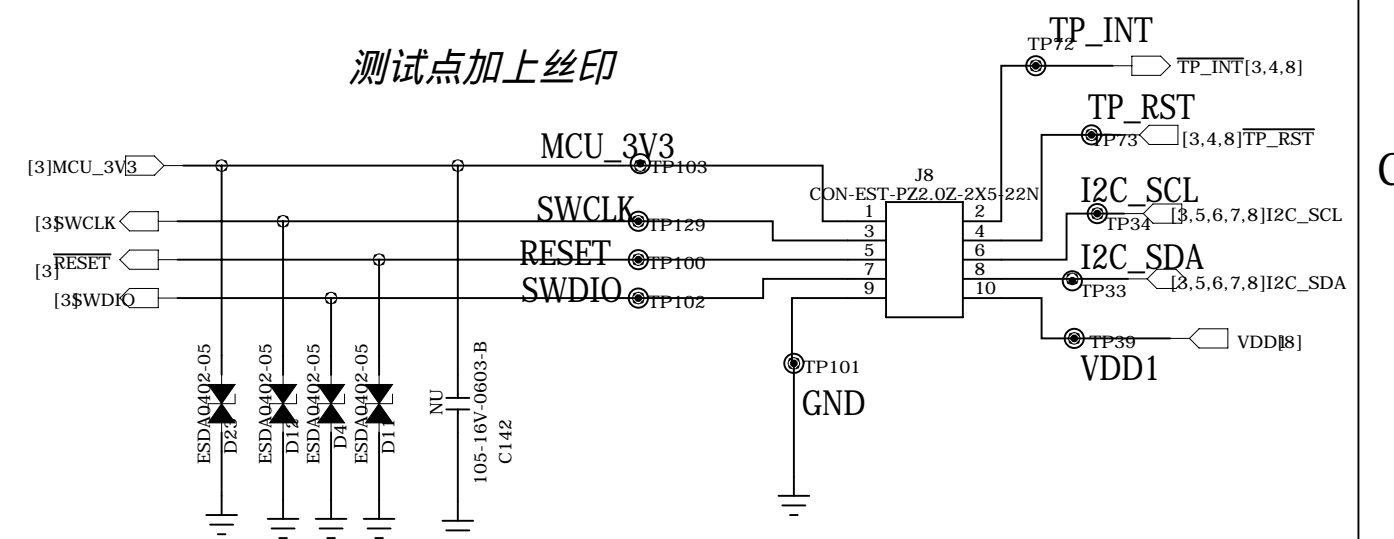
测试点加上丝印

TP72 TP_INT
$\overline{\text{TP\_INT}}$[3,4,8]

TP_RST
TP73 [3,4,8]$\overline{\text{TP\_RST}}$

MCU_3V3
[3]MCU_3V3
TP103

J8
CON-EST-PZ2.0Z-2X5-22N

SWCLK
[3]SWCLK
TP129

I2C_SCL
TP34 [3,5,6,7,8]I2C_SCL

RESET
[3]$\overline{\text{RESET}}$
TP100

I2C_SDA
TP33 [3,5,6,7,8]I2C_SDA

SWDIO
[3]SWDIO
TP102

1 2
3 4
5 6
7 8
9 10

TP39 VDD1[8]
VDD1

TP101
GND

ESDA0402-05 D23
ESDA0402-05 D12
ESDA0402-05 D4
ESDA0402-05 D11
NU
105-16V-0603-B
C142

C